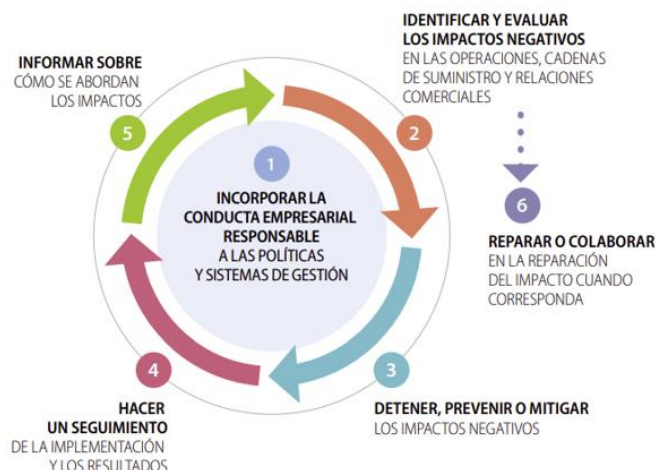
1
INCORPORAR LA CONDUCTA EMPRESARIAL RESPONSABLE A LAS POLÍTICAS Y SISTEMAS DE GESTIÓN

2
IDENTIFICAR Y EVALUAR LOS IMPACTOS NEGATIVOS EN LAS OPERACIONES, CADENAS DE SUMINISTRO Y RELACIONES COMERCIALES

3
DETENER, PREVENIR O MITIGAR LOS IMPACTOS NEGATIVOS

4
HACER UN SEGUIMIENTO DE LA IMPLEMENTACIÓN Y LOS RESULTADOS

5
INFORMAR SOBRE CÓMO SE ABORDAN LOS IMPACTOS

6
REPARAR O COLABORAR EN LA REPARACIÓN DEL IMPACTO CUANDO CORRESPONDA